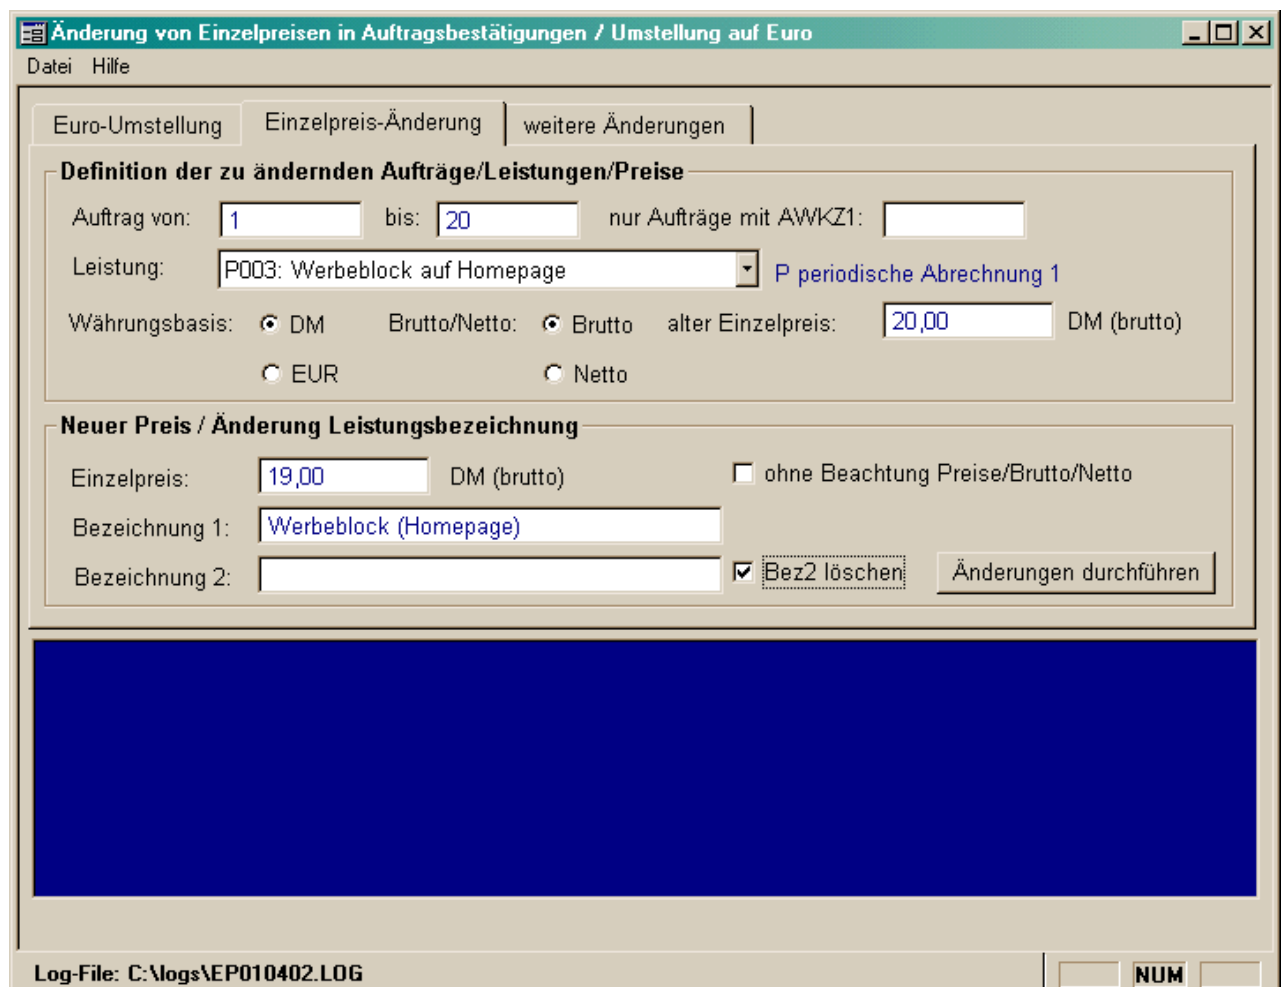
Änderung von Einzelpreisen in Auftragsbestätigungen / Umstellung auf Euro

Datei Hilfe

Euro-Umstellung
Einzelpreis-Änderung
weitere Änderungen

Definition der zu ändernden Aufträge/Leistungen/Preise

Auftrag von: 1 bis: 20 nur Aufträge mit AWKZ1:

Leistung: P003: Werbeblock auf Homepage P periodische Abrechnung 1

Währungsbasis: DM Brutto/Netto: Brutto alter Einzelpreis: 20,00 DM (brutto)

EUR Netto

Neuer Preis / Änderung Leistungsbezeichnung

Einzelpreis: 19,00 DM (brutto) ohne Beachtung Preise/Brutto/Netto

Bezeichnung 1: Werbeblock (Homepage)

Bezeichnung 2: Bez2 löschen Änderungen durchführen

Log-File: C:\logs\EP010402.LOG NUM